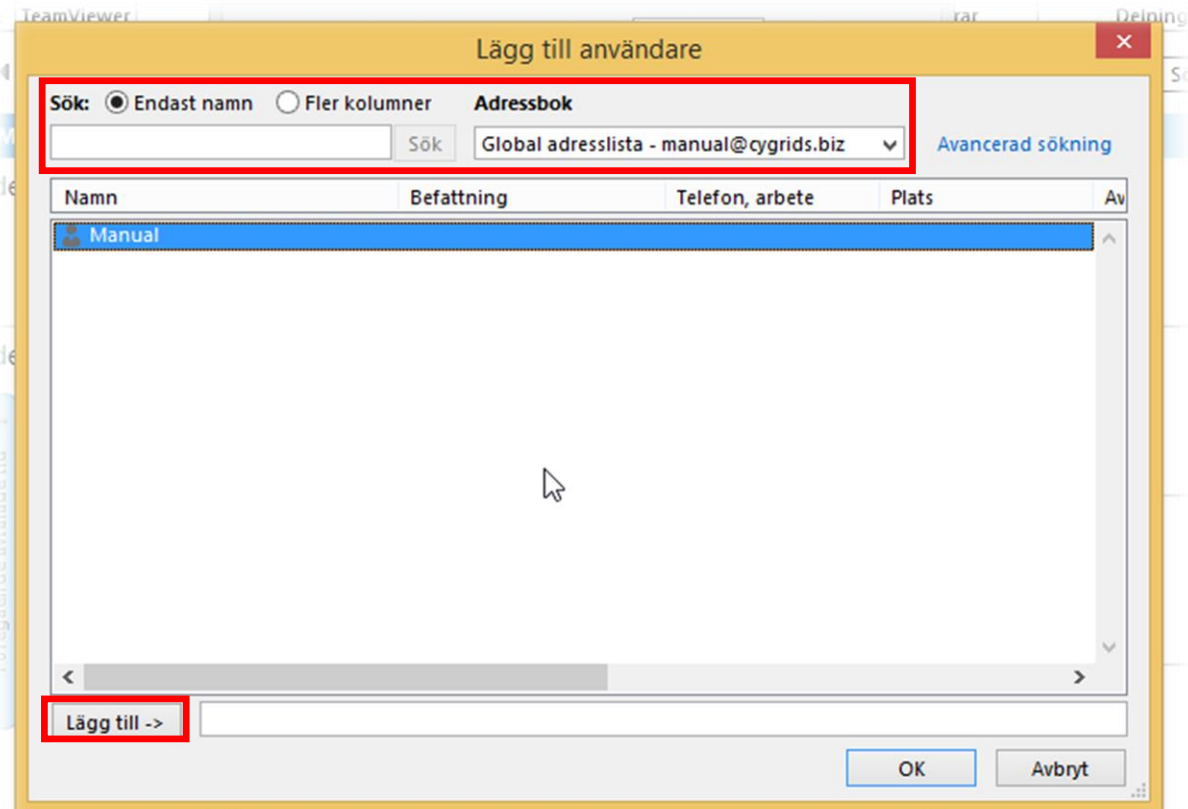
TeamViewer

Delning

Lägg till användare

Sök: Endast namn Fler kolumner

Adressbok

Sök

Global adresslista - manual@cygrids.biz

Avancerad sökning

| Namn | Befattning | Telefon, arbete | Plats | Av |
|---|---|---|---|---|
| Manual | | | | |

Lägg till ->

OK

Avbryt